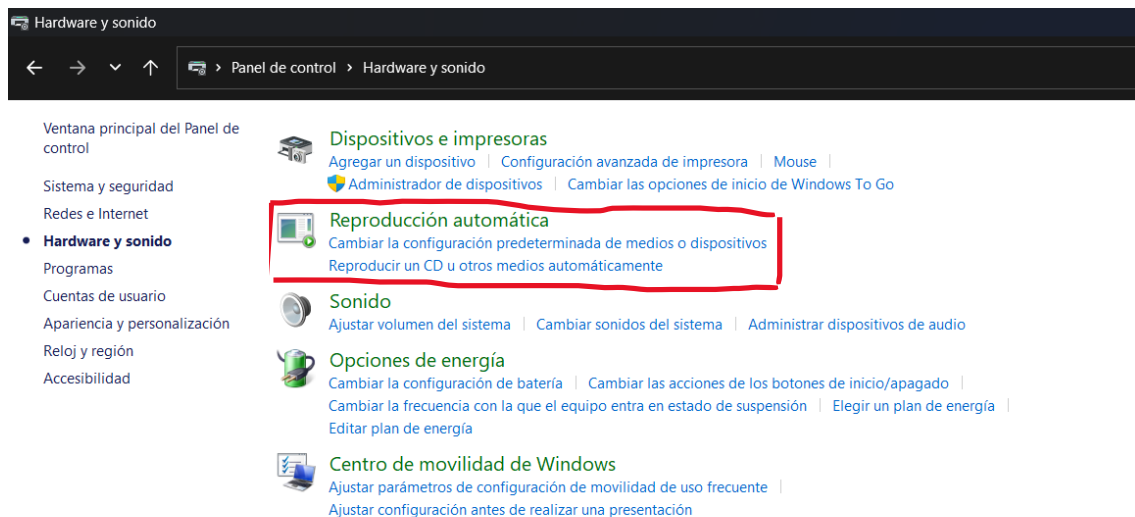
Hardware y sonido

Panel de control > Hardware y sonido

Ventana principal del Panel de control

Sistema y seguridad

Redes e Internet

Hardware y sonido

Programas

Cuentas de usuario

Apariencia y personalización

Reloj y región

Accesibilidad

Dispositivos e impresoras

Agregar un dispositivo | Configuración avanzada de impresora | Mouse |

Administrador de dispositivos | Cambiar las opciones de inicio de Windows To Go

Reproducción automática

Cambiar la configuración predeterminada de medios o dispositivos

Reproducir un CD u otros medios automáticamente

Sonido

Ajustar volumen del sistema | Cambiar sonidos del sistema | Administrar dispositivos de audio

Opciones de energía

Cambiar la configuración de batería | Cambiar las acciones de los botones de inicio/apagado |

Cambiar la frecuencia con la que el equipo entra en estado de suspensión | Elegir un plan de energía |

Editar plan de energía

Centro de movilidad de Windows

Ajustar parámetros de configuración de movilidad de uso frecuente |

Ajustar configuración antes de realizar una presentación